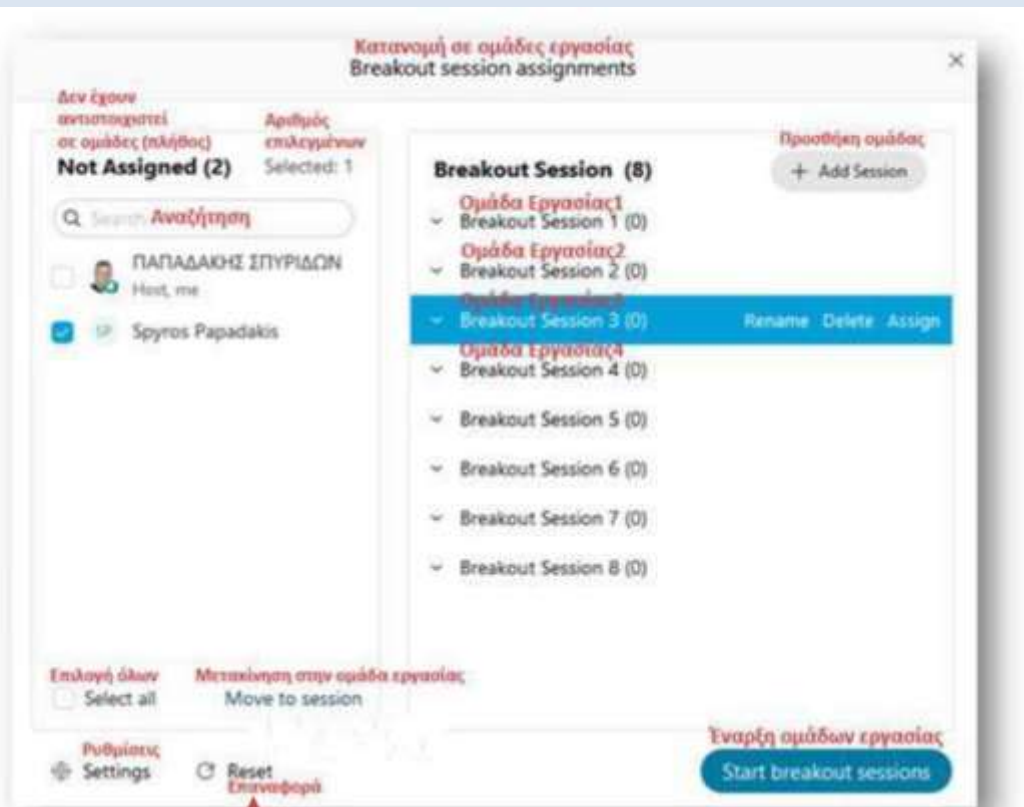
Κατανομή σε ομάδες εργασίας
Breakout session assignments

Δεν έχουν αντιστοιχιστεί σε ομάδες (πλήθος)
Not Assigned (2)

Αριθμός επιλεγμένων
Selected: 1

Search Αναζήτηση

ΠΑΠΑΔΑΚΗΣ ΣΠΥΡΙΔΩΝ
Host, me

SP Spyros Papadakis

Breakout Session (8)

Προσθήκη ομάδας
+ Add Session

Ομάδα Εργασίας1
Breakout Session 1 (0)

Ομάδα Εργασίας2
Breakout Session 2 (0)

Ομάδα Εργασίας3
Breakout Session 3 (0) Rename Delete Assign

Ομάδα Εργασίας4
Breakout Session 4 (0)

Breakout Session 5 (0)

Breakout Session 6 (0)

Breakout Session 7 (0)

Breakout Session 8 (0)

Επιλογή όλων
Select all

Μετακίνηση στην ομάδα εργασίας
Move to session

Ρυθμίσεις
Settings

Reset
Επαναφορά

Έναρξη ομάδων εργασίας
Start breakout sessions